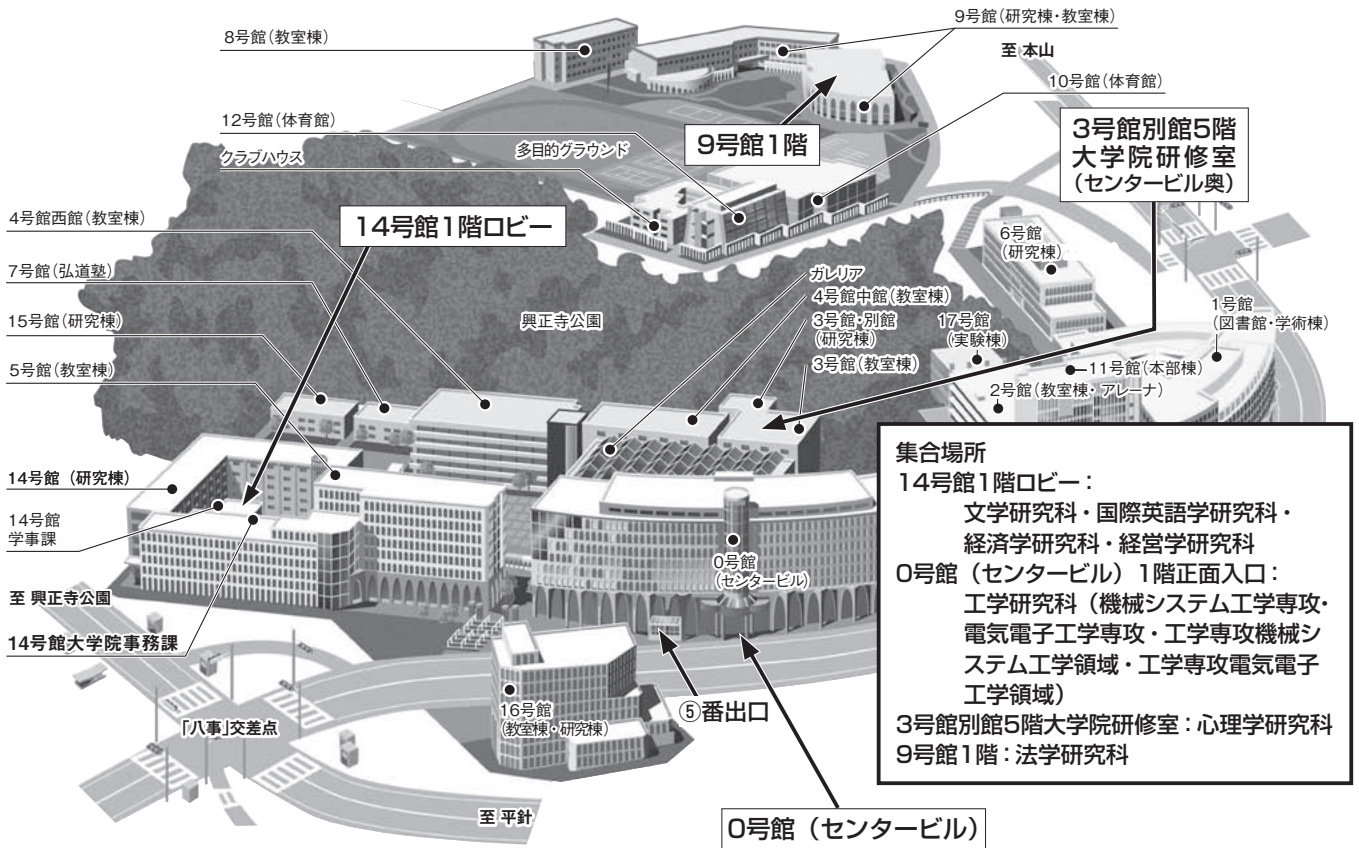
8号館（教室棟）

9号館（研究棟・教室棟）

至 本山

10号館（体育館）

12号館（体育館）

クラブハウス

多目的グラウンド

9号館1階

3号館別館5階
大学院研修室
（センタービル奥）

4号館西館（教室棟）

14号館1階ロビー

6号館
（研究棟）

7号館（弘道塾）

ガレリア

4号館中館（教室棟）

15号館（研究棟）

興正寺公園

3号館・別館
（研究棟）

17号館
（実験棟）

1号館
（図書館・学術棟）

5号館（教室棟）

3号館（教室棟）

11号館（本部棟）

2号館（教室棟・アレーナ）

14号館 （研究棟）

14号館
学事課

0号館
（センタービル）

至 興正寺公園

14号館大学院事務課

16号館
（教室棟・研究棟）

⑤番出口

「八事」交差点

至 平針

0号館（センタービル）

集合場所
14号館1階ロビー：
文学研究科・国際英語学研究科・
経済学研究科・経営学研究科
0号館（センタービル）1階正面入口：
工学研究科（機械システム工学専攻・
電気電子工学専攻・工学専攻機械システム工学領域・工学専攻電気電子工学領域）
3号館別館5階大学院研修室：心理学研究科
9号館1階：法学研究科